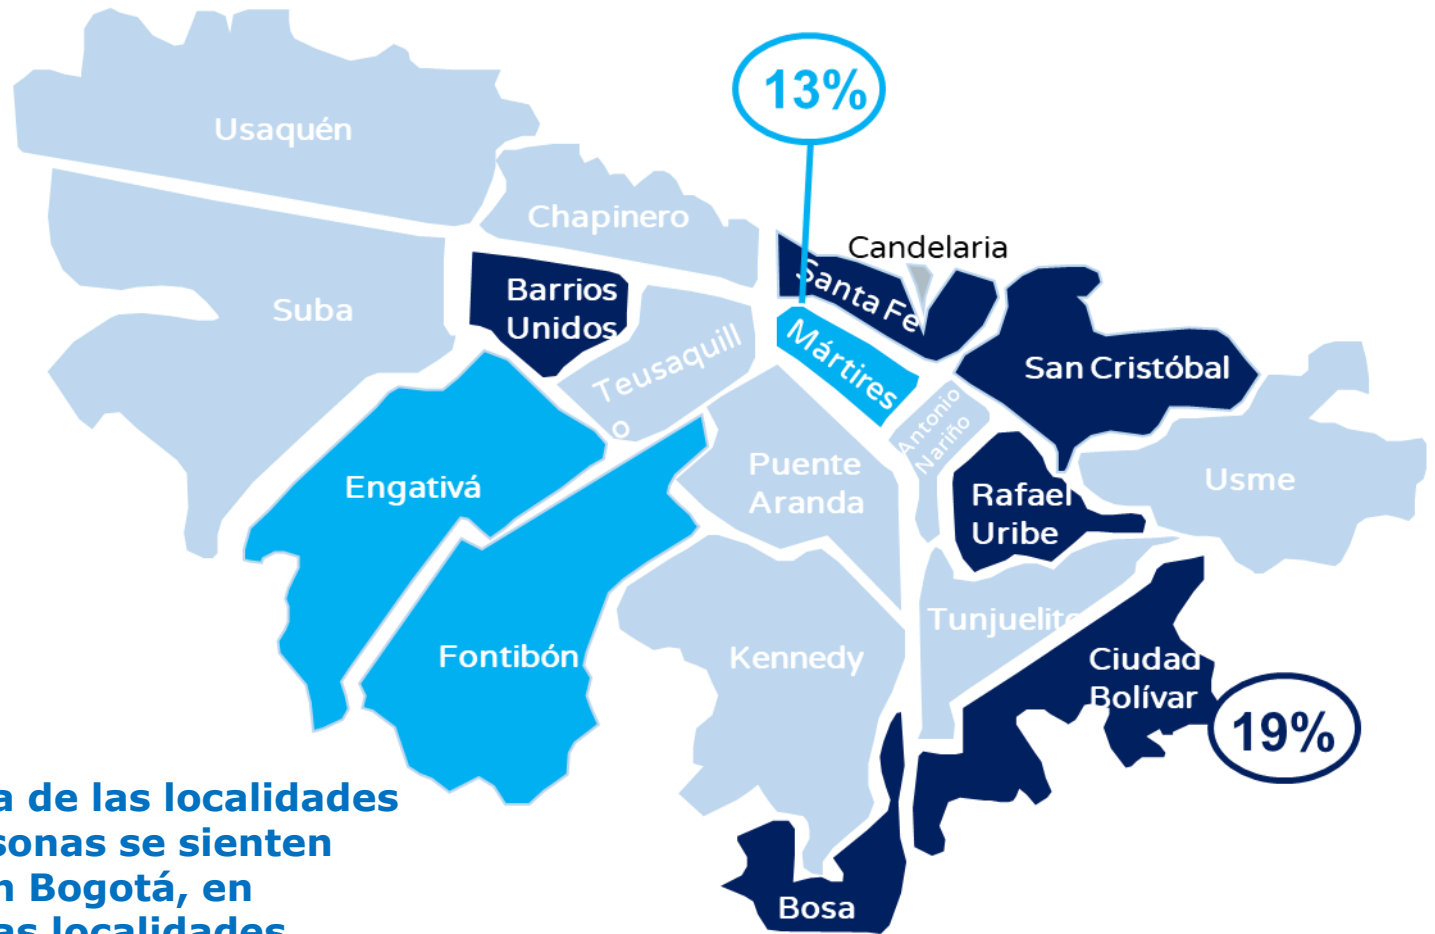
13%

Usaquén

Chapinero

Candelaria

Santa Fe

Suba

Barrios Unidos

Teusaquillo

Mártires

San Cristóbal

Antonio Nariño

Engativá

Puente Aranda

Rafael Uribe

Usme

Tunjuelito

Fontibón

Kennedy

Ciudad Bolívar

19%

Bosa

a de las localidades
sonas se sienten
n Bogotá, en
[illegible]s localidades